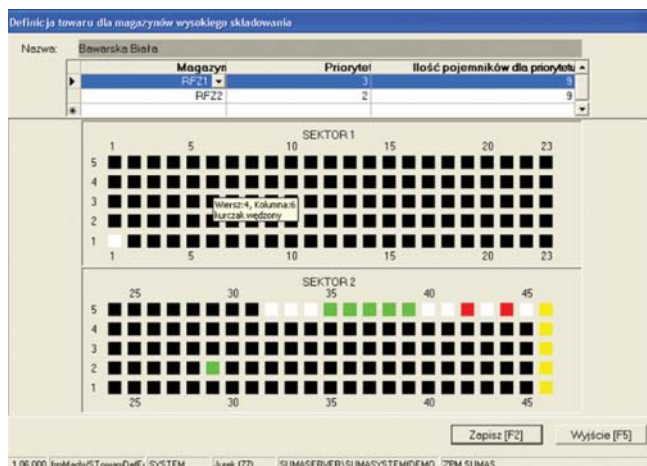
Definicja towaru dla magazynów wysokiego składowania

Nazwa: Bawarska Biała

| | Magazyn | Priorytet | Ilość pojemników dla priorytetu |
|---|---|---|---|
| ▸ | RFZ1 | 3 | 9 |
| | RFZ2 | 2 | 9 |
| * | | | |

SEKTOR 1

1 5 10 15 20 23

5
4
3
2
1

Wiersz: 4, Kolumna: 6
Kurczak wędzony

1 5 10 15 20 23

SEKTOR 2

25 30 35 40 45

5
4
3
2
1

25 30 35 40 45

Zapisz [F2]
Wyjście [F5]

1.06.000 frmMadw/STowarDef... SYSTEM Jurek (ZZ) SUMASERVER\SUMASYSTEMDEMO ZPM SUMAS